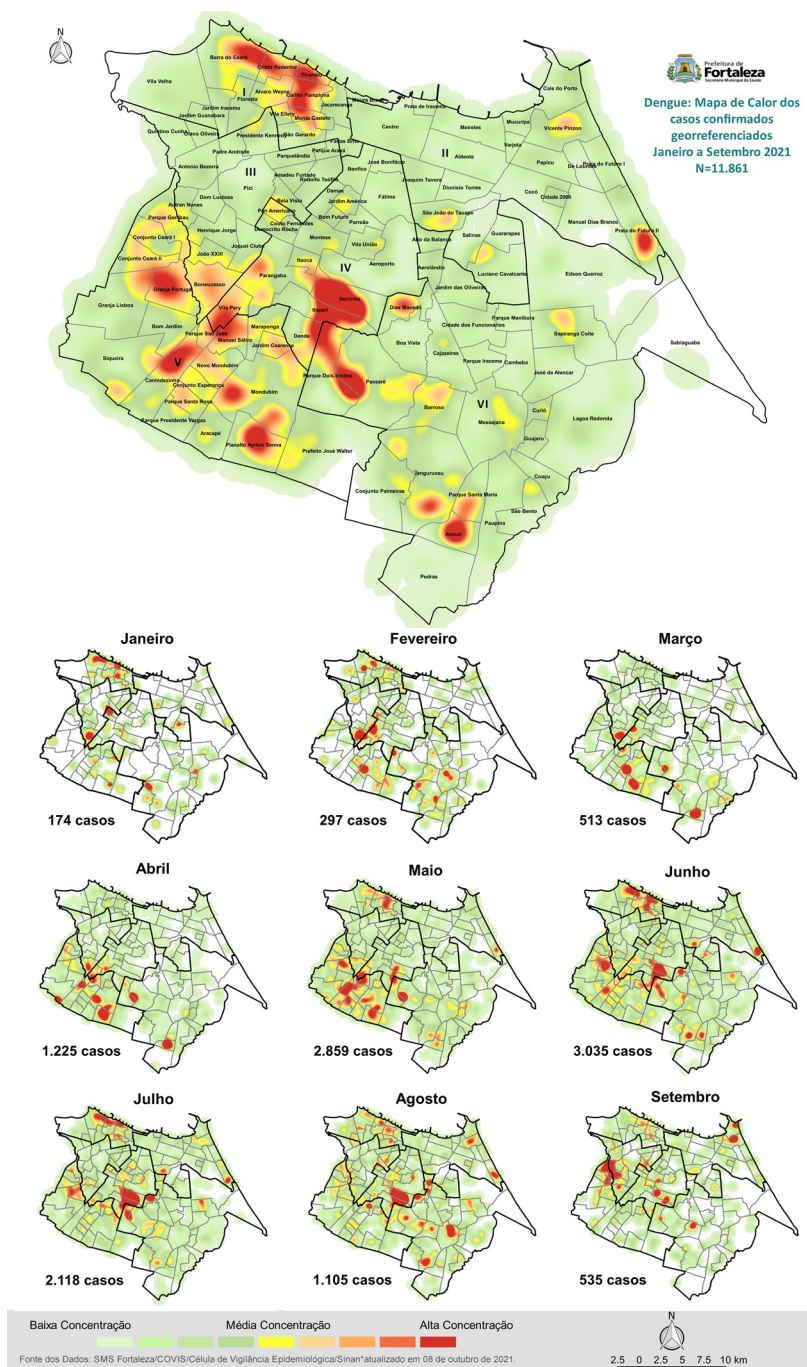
N

Prefeitura de Fortaleza
Secretaria Municipal da Saúde

Dengue: Mapa de Calor dos casos confirmados georreferenciados Janeiro a Setembro 2021 N=11.861

Barra do Ceará
Cristo Redentor
Pirambu
Vila Velha
I
Alvaro Weyne
Floresta
Carlito Pamplona
Jardim Iracema
Vila Ellery
Monte Castelo
Jacarecanga
Moura Brasil
Praia de Iracema
Cais do Porto
Jardim Guanabara
Quintino Cunha
Olavo Oliveira
Presidente Kennedy
São Gerardo
Centro
Meireles
Mucuripe
Vicente Pinzon
Padre Andrade
Farias Brito
Parque Araxá
Parquelândia
II
Aldeota
Varjota
Antonio Bezerra
III
Amadeu Furtado
Rodolfo Teófilo
Benfica
José Bonifácio
Joaquim Tavora
Dionisio Torres
Papicu
De Lourdes
Praia do Futuro I
Pici
Damas
Fátima
Cocó
Cidade 2000
Dom Lustosa
Bela Vista
Jardim América
Autran Nunes
Pan Americano
Bom Futuro
Parreão
São João do Tauape
Manuel Dias Branco
Henrique Jorge
Couto Fernandes
Demócrito Rocha
Parque Genibau
Montese
Vila União
Alto da Balança
Salinas
Guararapes
Praia do Futuro II
Conjunto Ceará I
Joquei Clube
João XXIII
Itaoca
Aeroporto
Conjunto Ceará II
Parangaba
IV
Aerolândia
Luciano Cavalcante
Edson Queiroz
Bonsucesso
Serrinha
Granja Portugal
Jardim das Oliveiras
Granja Lisboa
Vila Pery
Itaperi
Dias Macedo
Parque Manibura
Bom Jardim
Maraponga
Cidade dos Funcionários
Sapiranga Coite
Parque São José
Manoel Sátiro
Dendê
Boa Vista
Sabiaguaba
Siqueira
V
Jardim Cearense
Cajazeiras
Parque Iracema
Cambeba
Novo Mondubim
Parque Dois Irmãos
José de Alencar
Canindezinho
Conjunto Esperança
Mondubim
Passaré
Parque Santa Rosa
Barroso
VI
Curió
Lagoa Redonda
Parque Presidente Vargas
Messejana
Aracapé
Guajeru
Planalto Ayrton Senna
Prefeito José Walter
Jangurussu
Coaçu
Conjunto Palmeiras
Parque Santa Maria
São Bento
Paupina
Ancuri
Pedras

Janeiro
174 casos

Fevereiro
297 casos

Março
513 casos

Abril
1.225 casos

Maio
2.859 casos

Junho
3.035 casos

Julho
2.118 casos

Agosto
1.105 casos

Setembro
535 casos

Baixa Concentração
Média Concentração
Alta Concentração

Fonte dos Dados: SMS Fortaleza/COVIS/Célula de Vigilância Epidemiológica/Sinan*atualizado em 08 de outubro de 2021.

N
2.5 0 2.5 5 7.5 10 km